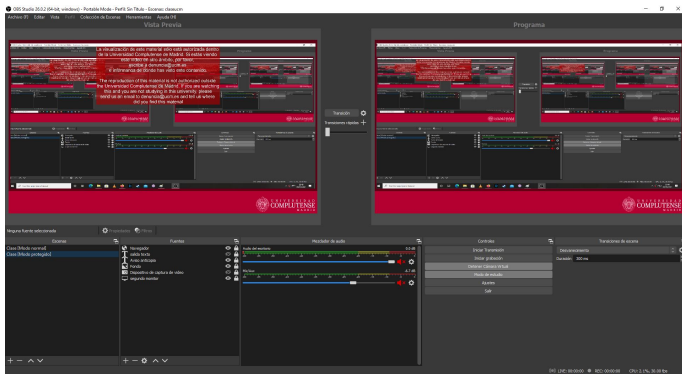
OBS Studio 30.0.2 (64-bit, windows) - Portable Mode - Perfil: Sin Título - Escenas: clasucm
Archivo (F) Editar Vista Perfil Colección de Escenas Herramientas Ayuda (H)

Vista Previa

Programa

La visualización de este material sólo está autorizada dentro de la Universidad Complutense de Madrid. Si estás viendo este vídeo sin ser alumno, por favor, escribe a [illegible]@ucm.es e infórmanos de dónde has visto este contenido.

The reproduction of this material is not authorized outside the Universidad Complutense de Madrid. If you are watching this and you are not student in this university, please send an email to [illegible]@ucm.es and let us where did you find this material

Transición
Transiciones rápidas +

UNIVERSIDAD COMPLUTENSE MADRID

UNIVERSIDAD COMPLUTENSE MADRID

Ninguna fuente seleccionada
Propiedades
Filtros

Escenas
Clase (Modo normal)
Clase (Modo protegido)

Fuentes
Navegador
salida texto
Avisos protegidos
Fondo
Dispositivo de captura de vídeo
segundo monitor

Mezclador de audio
Audio del escritorio
0.0 dB
Mic/Aux
0.7 dB

Controles
Iniciar Transmisión
Iniciar grabación
Iniciar Cámara Virtual
Modo de estudio
Ajustes
Salir

Transiciones de escena
Desvanecimiento
Duración 300 ms

LIVE: 00:00:00 REC: 00:00:00 CPU: 2.1%, 30.00 fps